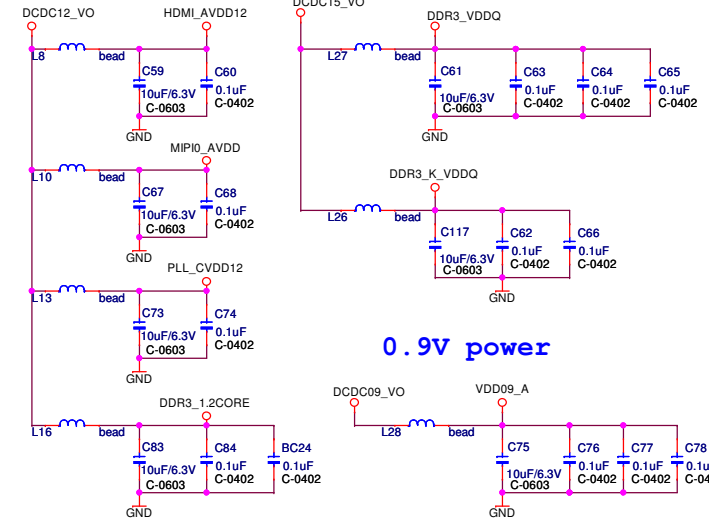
DCDC12_VO
HDMI_AVDD12
L8
bead
C59
10uF/6.3V
C-0603
C60
0.1uF
C-0402
GND
MIPI0_AVDD
L10
bead
C67
10uF/6.3V
C-0603
C68
0.1uF
C-0402
GND
PLL_CVDD12
L13
bead
C73
10uF/6.3V
C-0603
C74
0.1uF
C-0402
GND
DDR3_1.2CORE
L16
bead
C83
10uF/6.3V
C-0603
C84
0.1uF
C-0402
BC24
0.1uF
C-0402
GND
DCDC15_VO
DDR3_VDDQ
L27
bead
C61
10uF/6.3V
C-0603
C63
0.1uF
C-0402
C64
0.1uF
C-0402
C65
0.1uF
C-0402
GND
DDR3_K_VDDQ
L26
bead
C117
10uF/6.3V
C-0603
C62
0.1uF
C-0402
C66
0.1uF
C-0402
GND
0.9V power
DCDC09_VO
VDD09_A
L28
bead
C75
10uF/6.3V
C-0603
C76
0.1uF
C-0402
C77
0.1uF
C-0402
C78
0.1u
C-04
GND